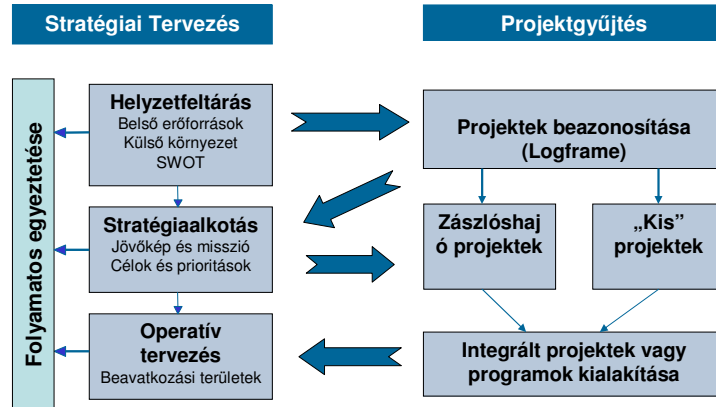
Stratégiai Tervezés

Projektgyűjtés

Folyamatos egyeztetése

Helyzetfeltárás
Belső erőforrások
Külső környezet
SWOT

Stratégiaalkotás
Jövőkép és misszió
Célok és prioritások

Operatív tervezés
Beavatkozási területek

Projektek beazonosítása (Logframe)

Zászlóshaj ó projektek

„Kis" projektek

Integrált projektek vagy programok kialakítása